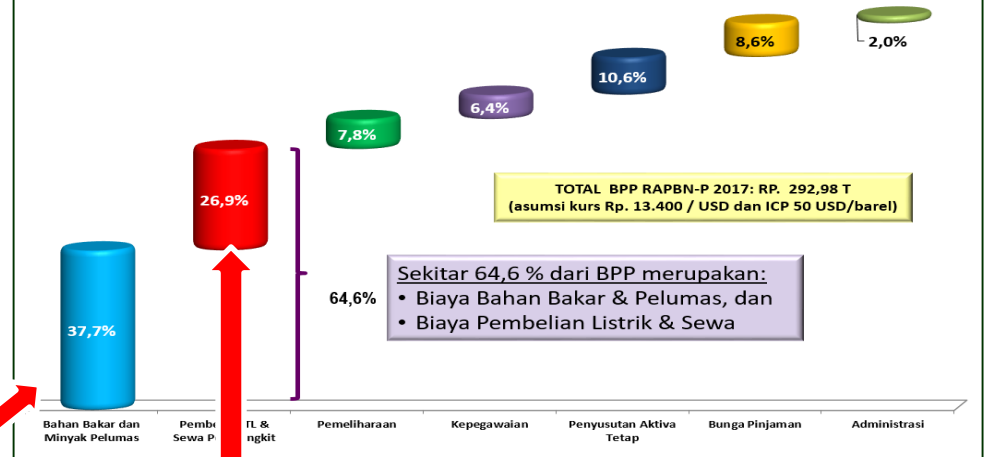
8,6%

2,0%

10,6%

6,4%

7,8%

26,9%

TOTAL BPP RAPBN-P 2017: RP. 292,98 T
(asumsi kurs Rp. 13.400 / USD dan ICP 50 USD/barel)

Sekitar 64,6 % dari BPP merupakan:
• Biaya Bahan Bakar & Pelumas, dan
• Biaya Pembelian Listrik & Sewa

64,6%

37,7%

Bahan Bakar dan Minyak Pelumas

Pemb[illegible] TL & Sewa P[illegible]ngkit

Pemeliharaan

Kepegawaian

Penyusutan Aktiva Tetap

Bunga Pinjaman

Administrasi